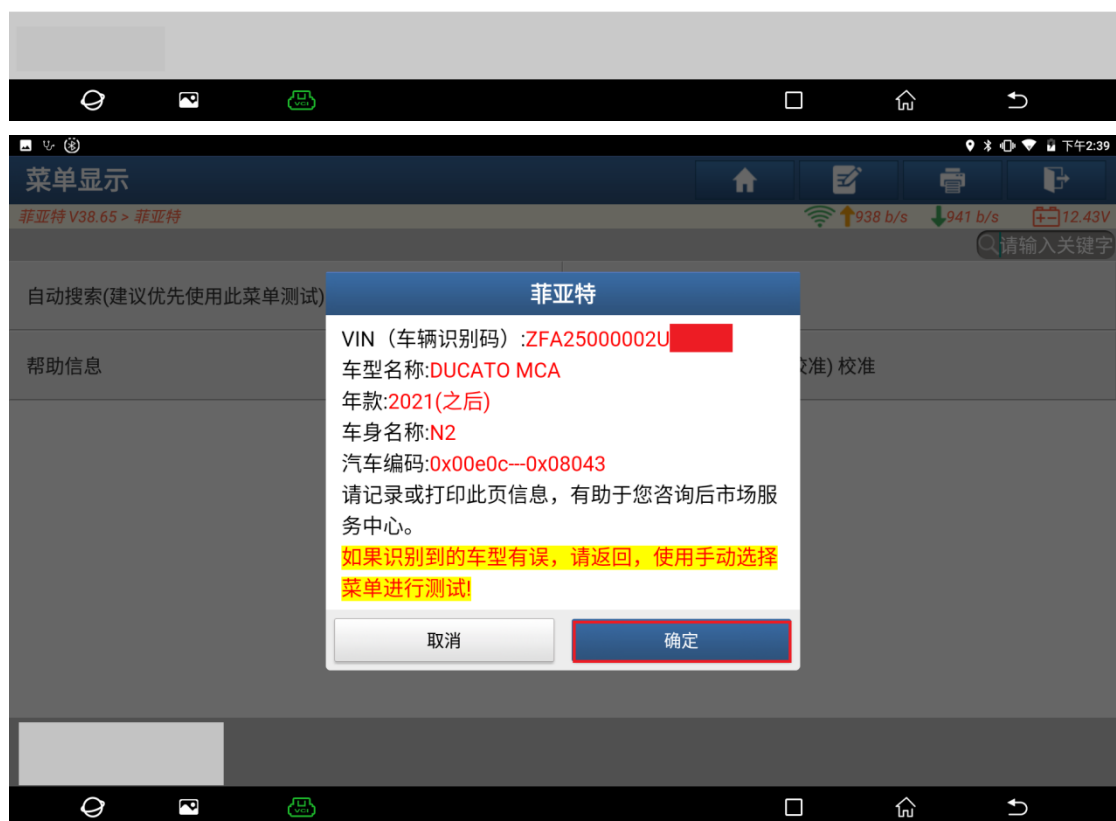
VCI

下午2:39

菜单显示

菲亚特 V38.65 > 菲亚特

938 b/s

941 b/s

12.43V

请输入关键字

自动搜索(建议优先使用此菜单测试)

帮助信息

校准) 校准

菲亚特

VIN（车辆识别码）:ZFA25000002U

车型名称:DUCATO MCA

年款:2021(之后)

车身名称:N2

汽车编码:0x00e0c---0x08043

请记录或打印此页信息，有助于您咨询后市场服务中心。

如果识别到的车型有误，请返回，使用手动选择菜单进行测试!

取消

确定

VCI